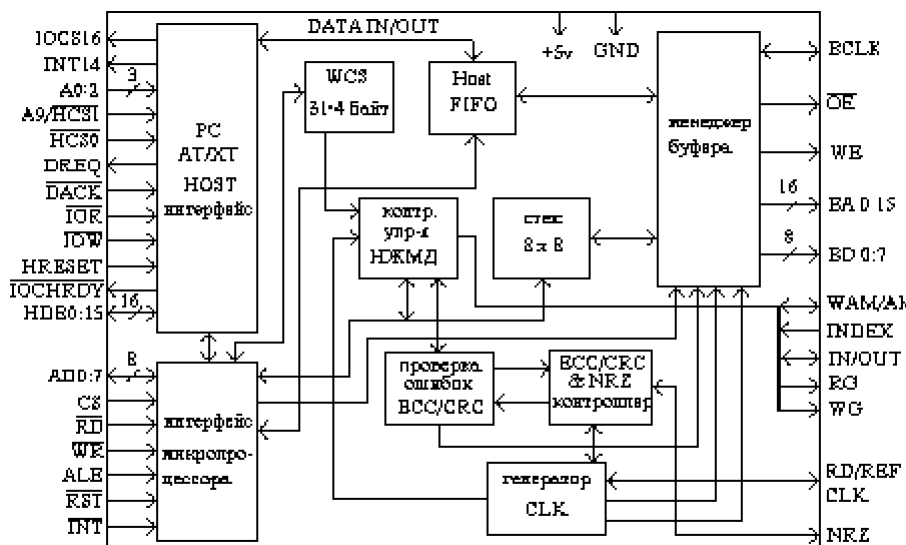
IOCS16
INT14
3
A0:2
A9/HCS1
$\overline{HCS0}$
DREQ
$\overline{DACK}$
$\overline{IOR}$
$\overline{IOW}$
HRESET
$\overline{IOCHRDY}$
16
HDB0:15

PC
AT/XT
HOST
интерфейс

DATA IN/OUT

+5v
GND

WCS
31·4 байт

Host
FIFO

менеджер
буфера

BCLK
$\overline{OE}$
WE
16
EA 0:15
8
BD 0:7

контр.
упр-я
НЖМД

стек
8 x 8

WAM/AM
INDEX
IN/OUT
RG
WG

8
AD0:7
CS
$\overline{RD}$
$\overline{WR}$
ALE
$\overline{RST}$
INT

интерфейс
микропро-
цессора

проверка
ошибок
ECC/CRC

ECC/CRC
& NRZ
контроллер

генератор
CLK

RD/REF
CLK
NRZ